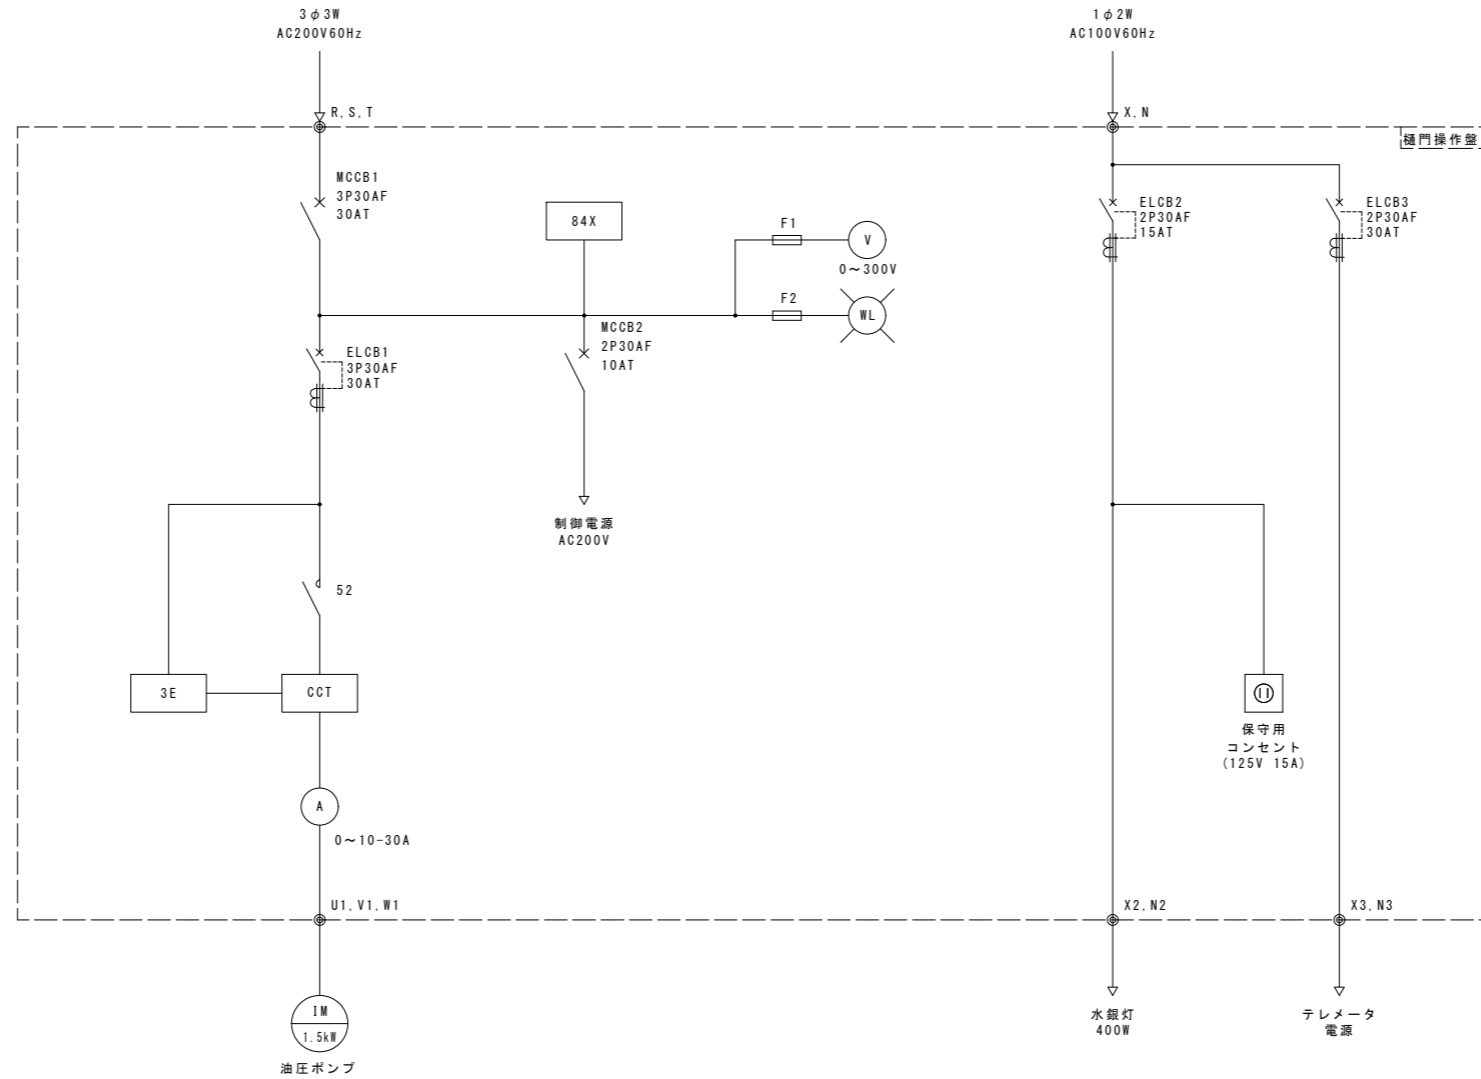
3φ3W
AC200V60Hz

1φ2W
AC100V60Hz

R,S,T

X,N

樋門操作盤

MCCB1
3P30AF
30AT

84X

F1

V

0～300V

F2

WL

ELCB2
2P30AF
15AT

ELCB3
2P30AF
30AT

ELCB1
3P30AF
30AT

MCCB2
2P30AF
10AT

制御電源
AC200V

52

3E

CCT

保守用
コンセント
(125V 15A)

A

0～10-30A

U1,V1,W1

X2,N2

X3,N3

IM
1.5kW

油圧ポンプ

水銀灯
400W

テレメータ
電源